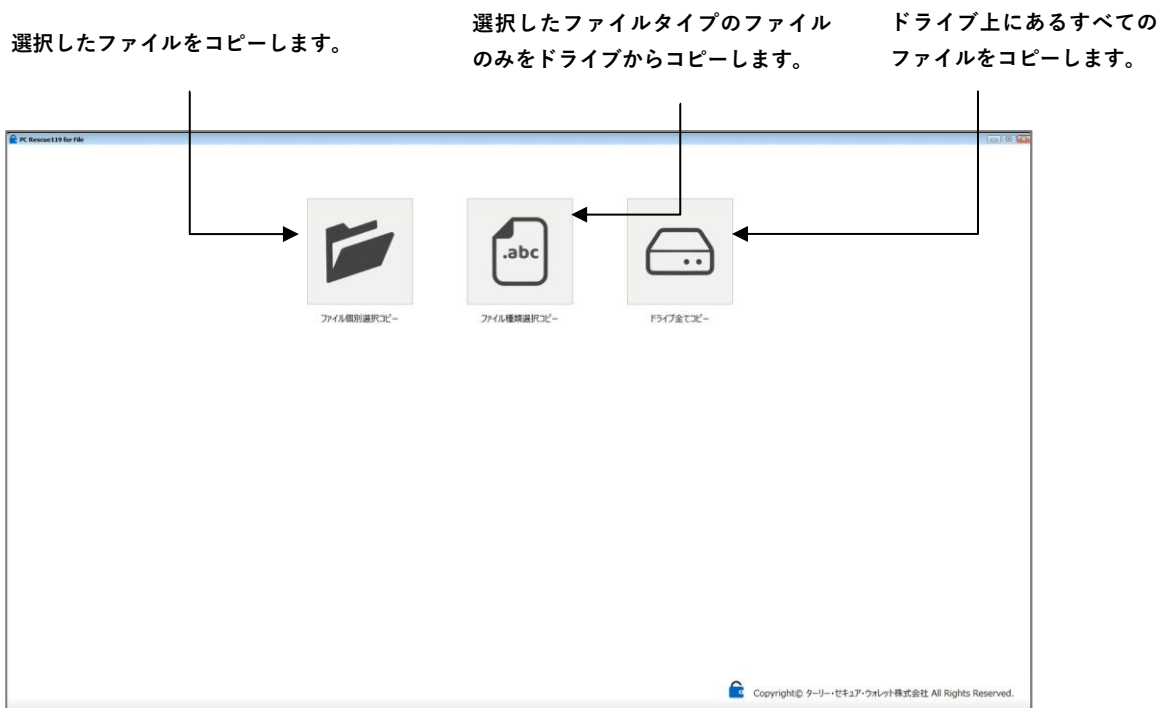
選択したファイルをコピーします。

選択したファイルタイプのファイルのみをドライブからコピーします。

ドライブ上にあるすべてのファイルをコピーします。

PC Rescue119 for File

.abc

ファイル個別選択コピー

ファイル種類選択コピー

ドライブ全てコピー

Copyright© ターリー・セキュア・ウォレット株式会社 All Rights Reserved.